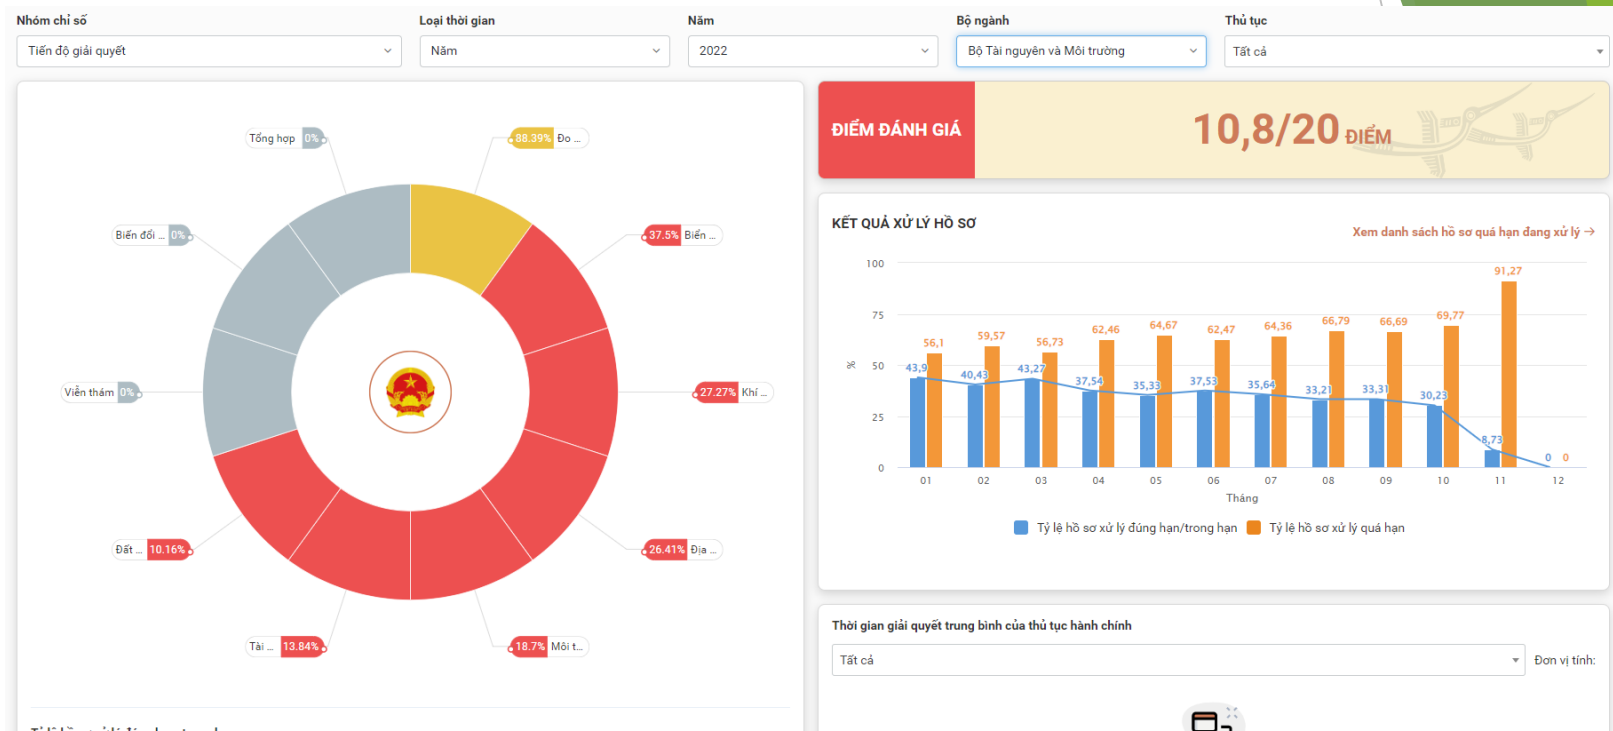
Nhóm chỉ số
Tiến độ giải quyết

Loại thời gian
Năm

Năm
2022

Bộ ngành
Bộ Tài nguyên và Môi trường

Thủ tục
Tất cả

Tổng hợp 0%
88.39% Đo ...
Biến đổi ... 0%
37.5% Biển ...
Viễn thám 0%
27.27% Khí ...
Đất ... 10.16%
26.41% Địa ...
Tài ... 13.84%
18.7% Môi t...

ĐIỂM ĐÁNH GIÁ
10,8/20 ĐIỂM

KẾT QUẢ XỬ LÝ HỒ SƠ
Xem danh sách hồ sơ quá hạn đang xử lý →

| Tháng | 01 | 02 | 03 | 04 | 05 | 06 | 07 | 08 | 09 | 10 | 11 | 12 |
|---|---|---|---|---|---|---|---|---|---|---|---|---|
| Tỷ lệ hồ sơ xử lý đúng hạn/trong hạn | 43,9 | 40,43 | 43,27 | 37,54 | 35,33 | 37,53 | 35,64 | 33,21 | 33,31 | 30,23 | 8,73 | 0 |
| Tỷ lệ hồ sơ xử lý quá hạn | 56,1 | 59,57 | 56,73 | 62,46 | 64,67 | 62,47 | 64,36 | 66,79 | 66,69 | 69,77 | 91,27 | 0 |

100
75
50
25
0
%
Tháng
Tỷ lệ hồ sơ xử lý đúng hạn/trong hạn   Tỷ lệ hồ sơ xử lý quá hạn

Thời gian giải quyết trung bình của thủ tục hành chính
Tất cả
Đơn vị tính: